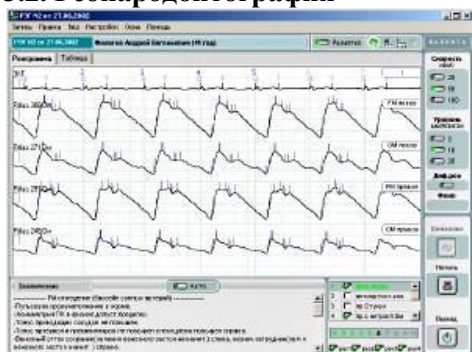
3.2. Реокардиография

РГК №2 от 21.06.2002

Запись Правка Вид Настройки Окна Помощь

РГК №2 от 21.06.2002 Фомичев Андрей Евгеньевич (45 год)

Реограмма Таблица

Скорость

25

50

100

Уровень

10

20

Фильтр

Фон

Fпд: 383/Ом

FM левое

Fпд: 271/Ом

OM левое

Fпд: 281/Ом

FM правое

Fпд: 249/Ом

OM правое

Заключение

АВТО

Печать

Выход

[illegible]